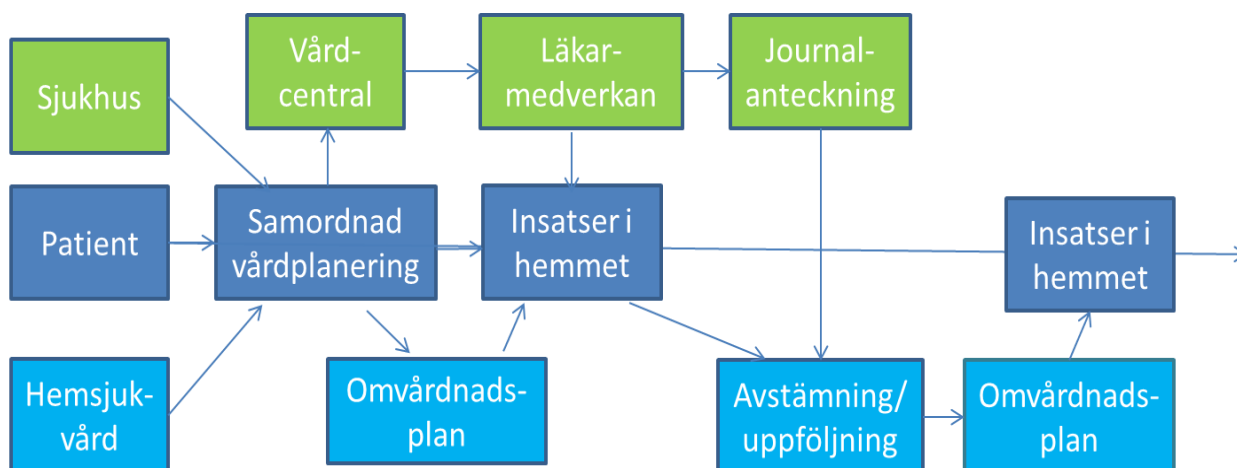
Sjukhus

Vård-central

Läkar-medverkan

Journal-anteckning

Patient

Samordnad vårdplanering

Insatser i hemmet

Insatser i hemmet

Hemsjuk-vård

Omvårdnads-plan

Avstämning/ uppföljning

Omvårdnads-plan